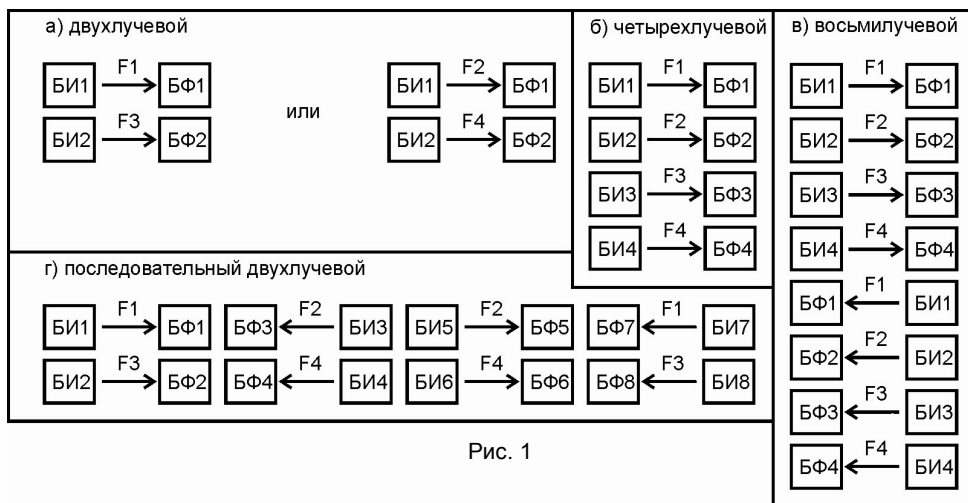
а) двухлучевой

БИ1 F1 БФ1
БИ2 F3 БФ2

или

БИ1 F2 БФ1
БИ2 F4 БФ2

б) четырехлучевой

БИ1 F1 БФ1
БИ2 F2 БФ2
БИ3 F3 БФ3
БИ4 F4 БФ4

в) восьмилучевой

БИ1 F1 БФ1
БИ2 F2 БФ2
БИ3 F3 БФ3
БИ4 F4 БФ4
БФ1 F1 БИ1
БФ2 F2 БИ2
БФ3 F3 БИ3
БФ4 F4 БИ4

г) последовательный двухлучевой

БИ1 F1 БФ1 БФ3 F2 БИ3 БИ5 F2 БФ5 БФ7 F1 БИ7
БИ2 F3 БФ2 БФ4 F4 БИ4 БИ6 F4 БФ6 БФ8 F3 БИ8

Рис. 1